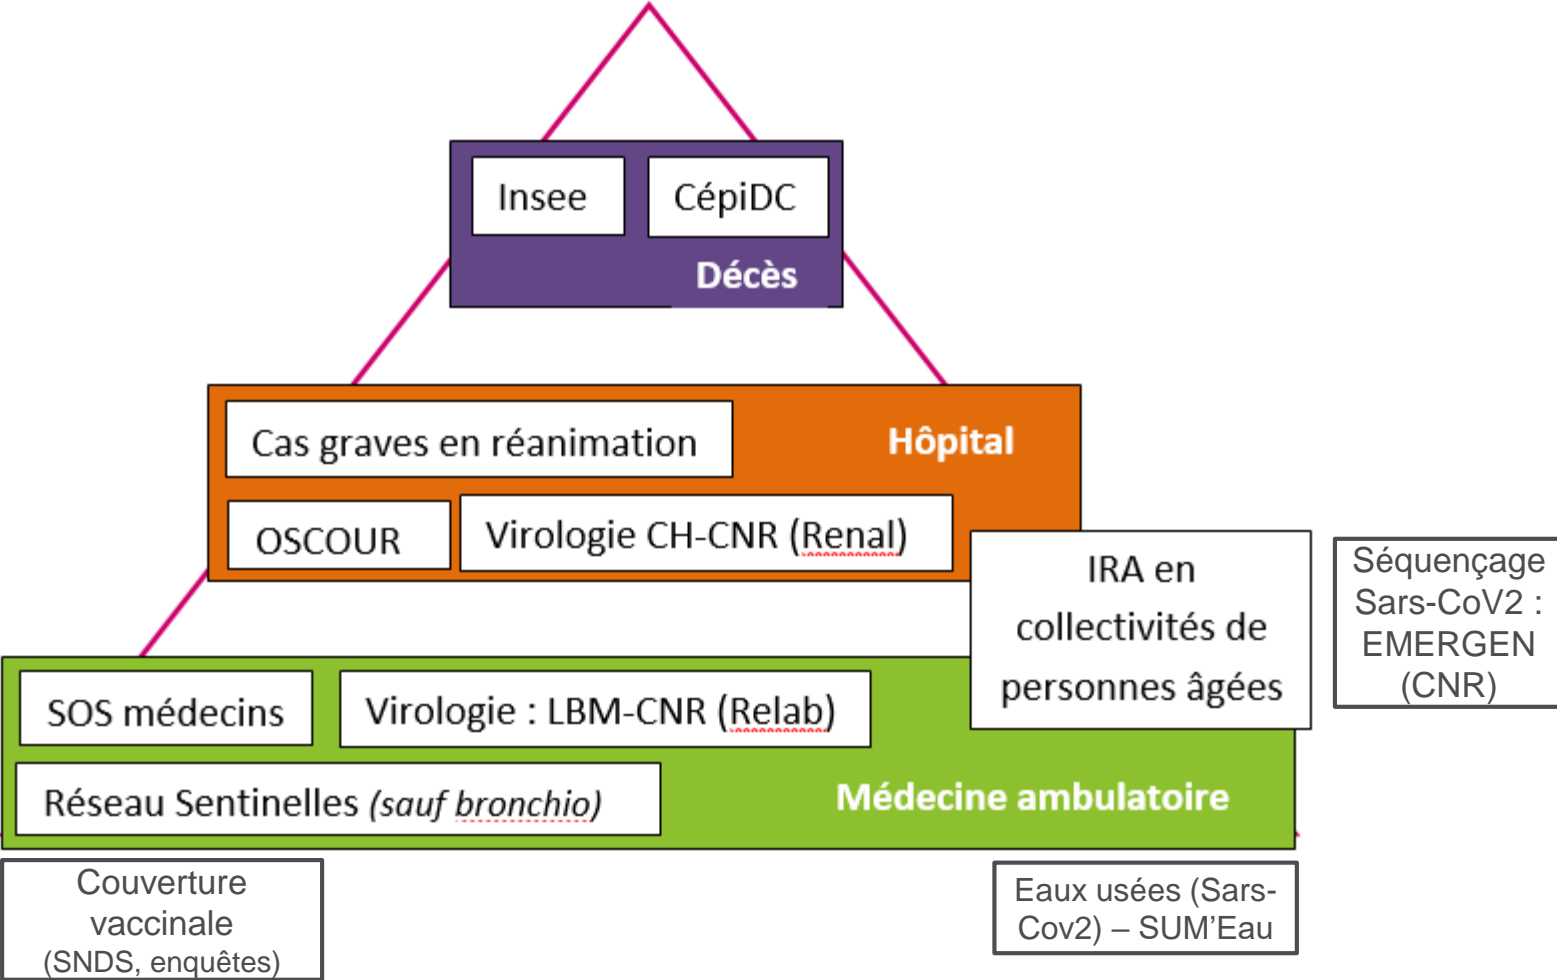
Insee

CépiDC

Décès

Cas graves en réanimation

Hôpital

OSCOUR

Virologie CH-CNR (Renal)

IRA en collectivités de personnes âgées

Séquençage Sars-CoV2 : EMERGEN (CNR)

SOS médecins

Virologie : LBM-CNR (Relab)

Réseau Sentinelles *(sauf bronchio)*

Médecine ambulatoire

Couverture vaccinale (SNDS, enquêtes)

Eaux usées (Sars-Cov2) – SUM'Eau